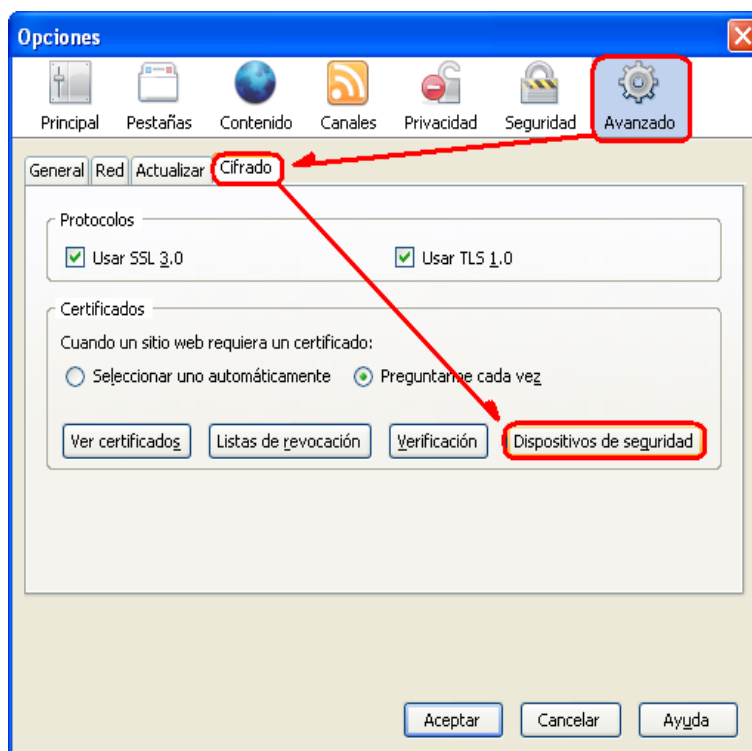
Opciones

Principal Pestañas Contenido Canales Privacidad Seguridad Avanzado

General Red Actualizar Cifrado

Protocolos

Usar SSL 3.0

Usar TLS 1.0

Certificados

Cuando un sitio web requiera un certificado:

Seleccionar uno automáticamente

Preguntarme cada vez

Ver certificados

Listas de revocación

Verificación

Dispositivos de seguridad

Aceptar Cancelar Ayuda